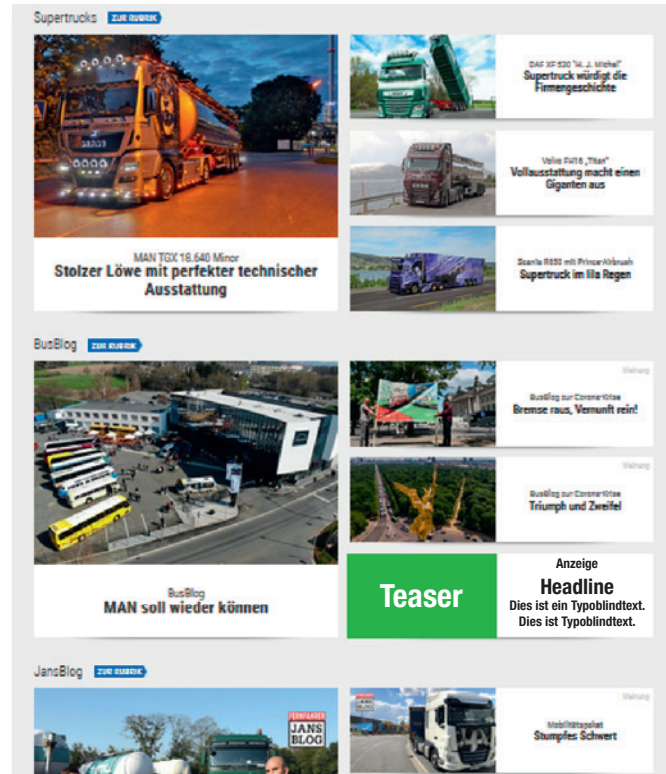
Supertrucks ZUR RUBRIK

MAN TGX 18.640 Minor
Stolzer Löwe mit perfekter technischer Ausstattung

DAF XF 530 "M. J. Michel"
Supertruck würdigt die Firmengeschichte

Volvo FH16 „Titan"
Vollausstattung macht einen Giganten aus

Scania R650 mit PrincerAirbrush
Supertruck im lila Regen

BusBlog ZUR RUBRIK

BusBlog
MAN soll wieder können

Meinung
BusBlog zur Coronakrise
Bremse raus, Vernunft rein!

Meinung
BusBlog zur Coronakrise
Triumph und Zweifel

Anzeige
Teaser
Headline
Dies ist ein Typoblindtext. Dies ist Typoblindtext.

JansBlog ZUR RUBRIK

FERNFAHRER JANS BLOG

Meinung
Mobilitätspaket
Stumpfes Schwert